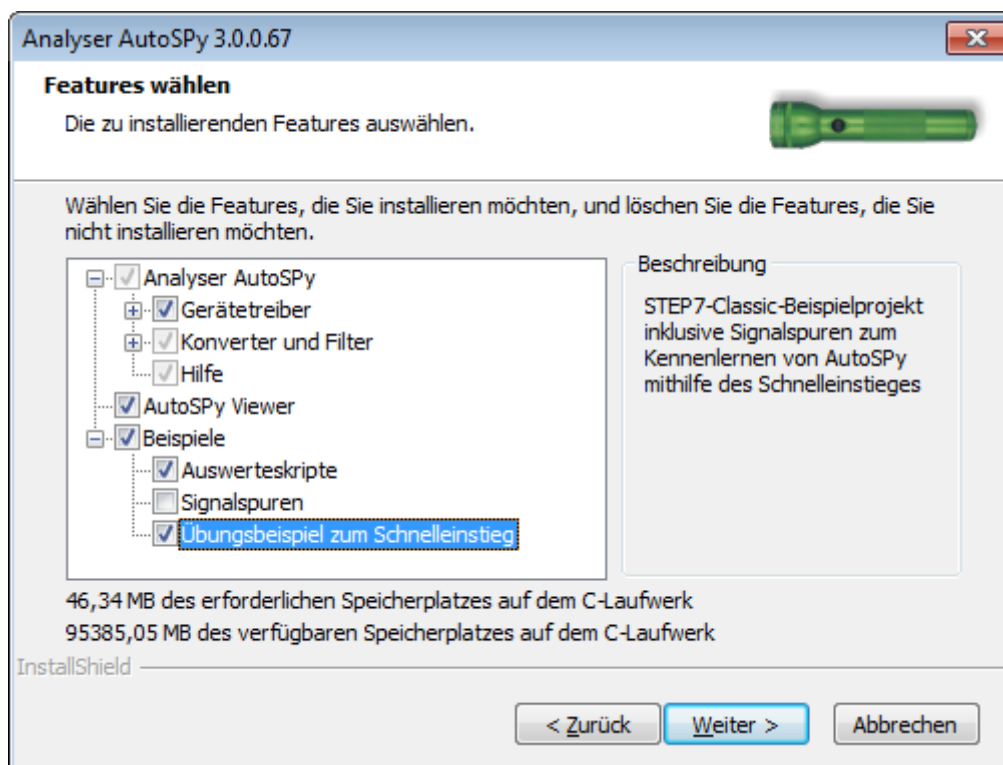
Analyser AutoSPy 3.0.0.67

Features wählen

Die zu installierenden Features auswählen.

Wählen Sie die Features, die Sie installieren möchten, und löschen Sie die Features, die Sie nicht installieren möchten.

Analyser AutoSPy
Gerätetreiber
Konverter und Filter
Hilfe
AutoSPy Viewer
Beispiele
Auswerteskripte
Signalspuren
Übungsbeispiel zum Schnelleinstieg

Beschreibung

STEP7-Classic-Beispielprojekt inklusive Signalspuren zum Kennenlernen von AutoSPy mithilfe des Schnelleinstieges

46,34 MB des erforderlichen Speicherplatzes auf dem C-Laufwerk
95385,05 MB des verfügbaren Speicherplatzes auf dem C-Laufwerk

InstallShield

< Zurück | Weiter > | Abbrechen